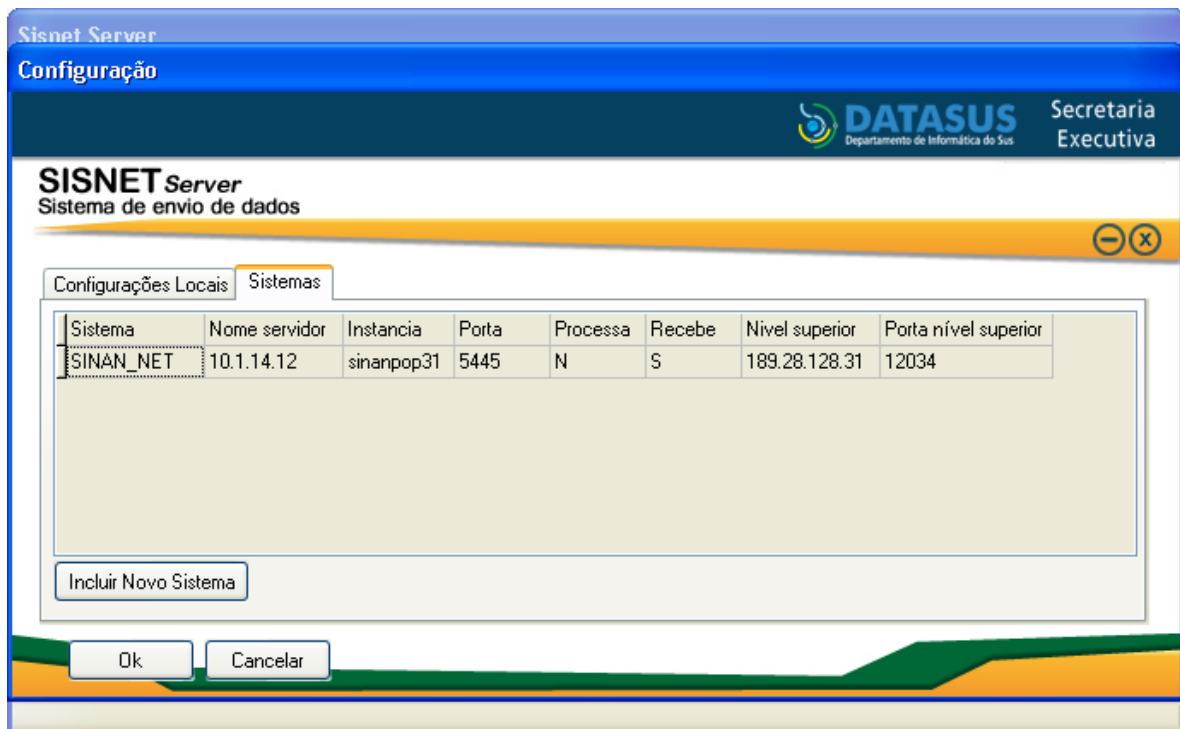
Sisnet Server

Configuração

DATASUS
Departamento de Informática do Sus

Secretaria Executiva

SISNET Server
Sistema de envio de dados

Configurações Locais | Sistemas

| Sistema | Nome servidor | Instancia | Porta | Processa | Recebe | Nivel superior | Porta nível superior |
|---|---|---|---|---|---|---|---|
| SINAN_NET | 10.1.14.12 | sinanpop31 | 5445 | N | S | 189.28.128.31 | 12034 |

Incluir Novo Sistema

Ok | Cancelar